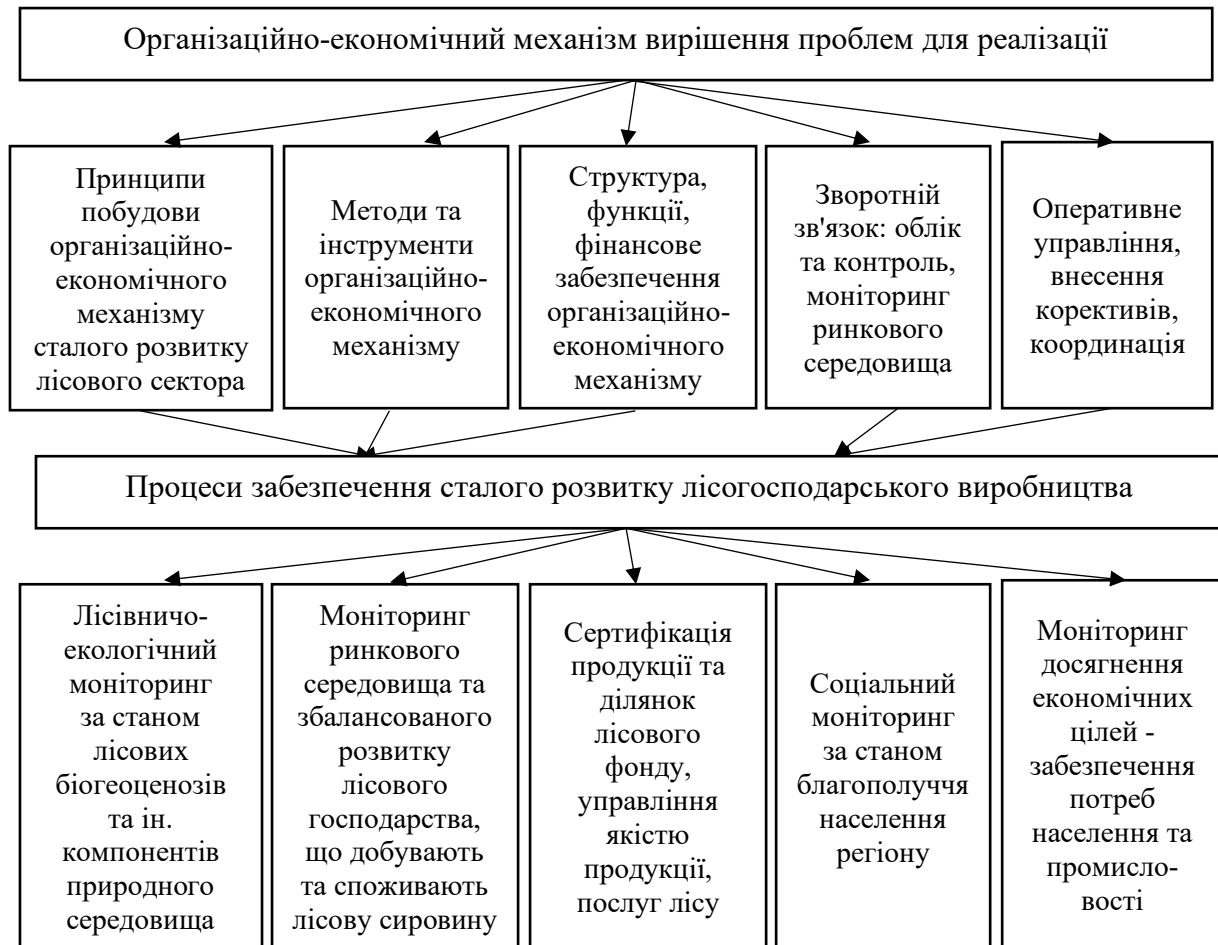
Організаційно-економічний механізм вирішення проблем для реалізації

Принципи побудови організаційно-економічного механізму сталого розвитку лісового сектора

Методи та інструменти організаційно-економічного механізму

Структура, функції, фінансове забезпечення організаційно-економічного механізму

Зворотній зв'язок: облік та контроль, моніторинг ринкового середовища

Оперативне управління, внесення корективів, координація

Процеси забезпечення сталого розвитку лісогосподарського виробництва

Лісівничо-екологічний моніторинг за станом лісових біогеоценозів та ін. компонентів природного середовища

Моніторинг ринкового середовища та збалансованого розвитку лісового господарства, що добувають та споживають лісову сировину

Сертифікація продукції та ділянок лісового фонду, управління якістю продукції, послуг лісу

Соціальний моніторинг за станом благополуччя населення регіону

Моніторинг досягнення економічних цілей - забезпечення потреб населення та промисловості